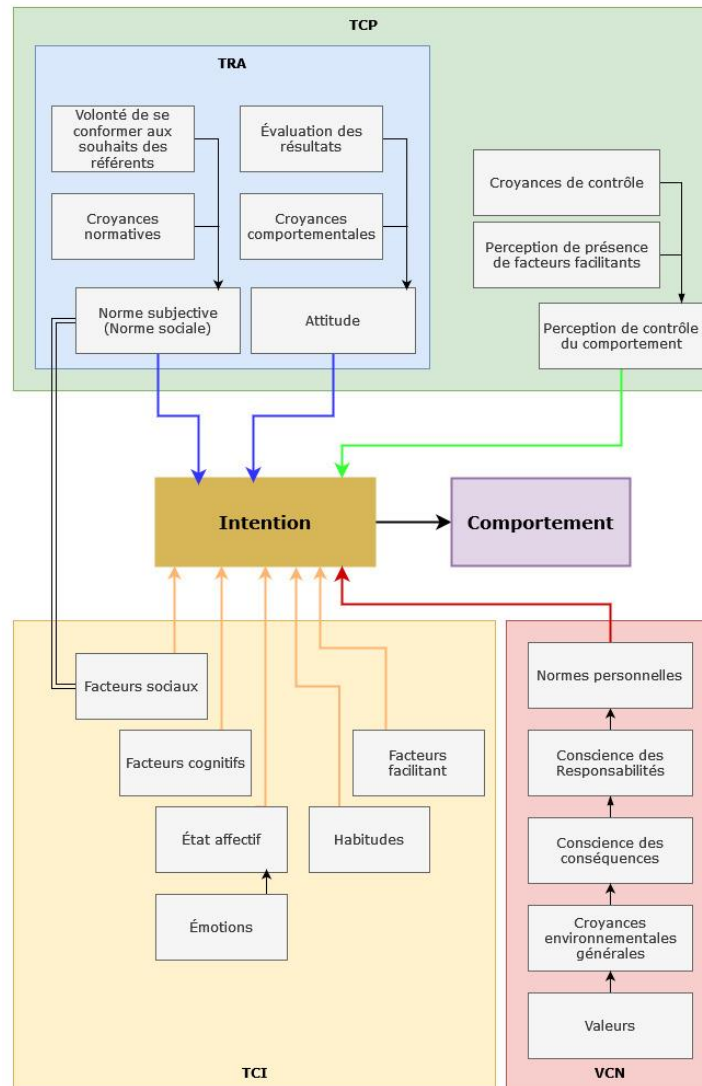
TCP

TRA

Volonté de se conformer aux souhaits des référents

Évaluation des résultats

Croyances normatives

Croyances comportementales

Norme subjective (Norme sociale)

Attitude

Croyances de contrôle

Perception de présence de facteurs facilitants

Perception de contrôle du comportement

Intention

Comportement

Facteurs sociaux

Facteurs cognitifs

Facteurs facilitant

État affectif

Habitudes

Émotions

Normes personnelles

Conscience des Responsabilités

Conscience des conséquences

Croyances environnementales générales

Valeurs

TCI

VCN